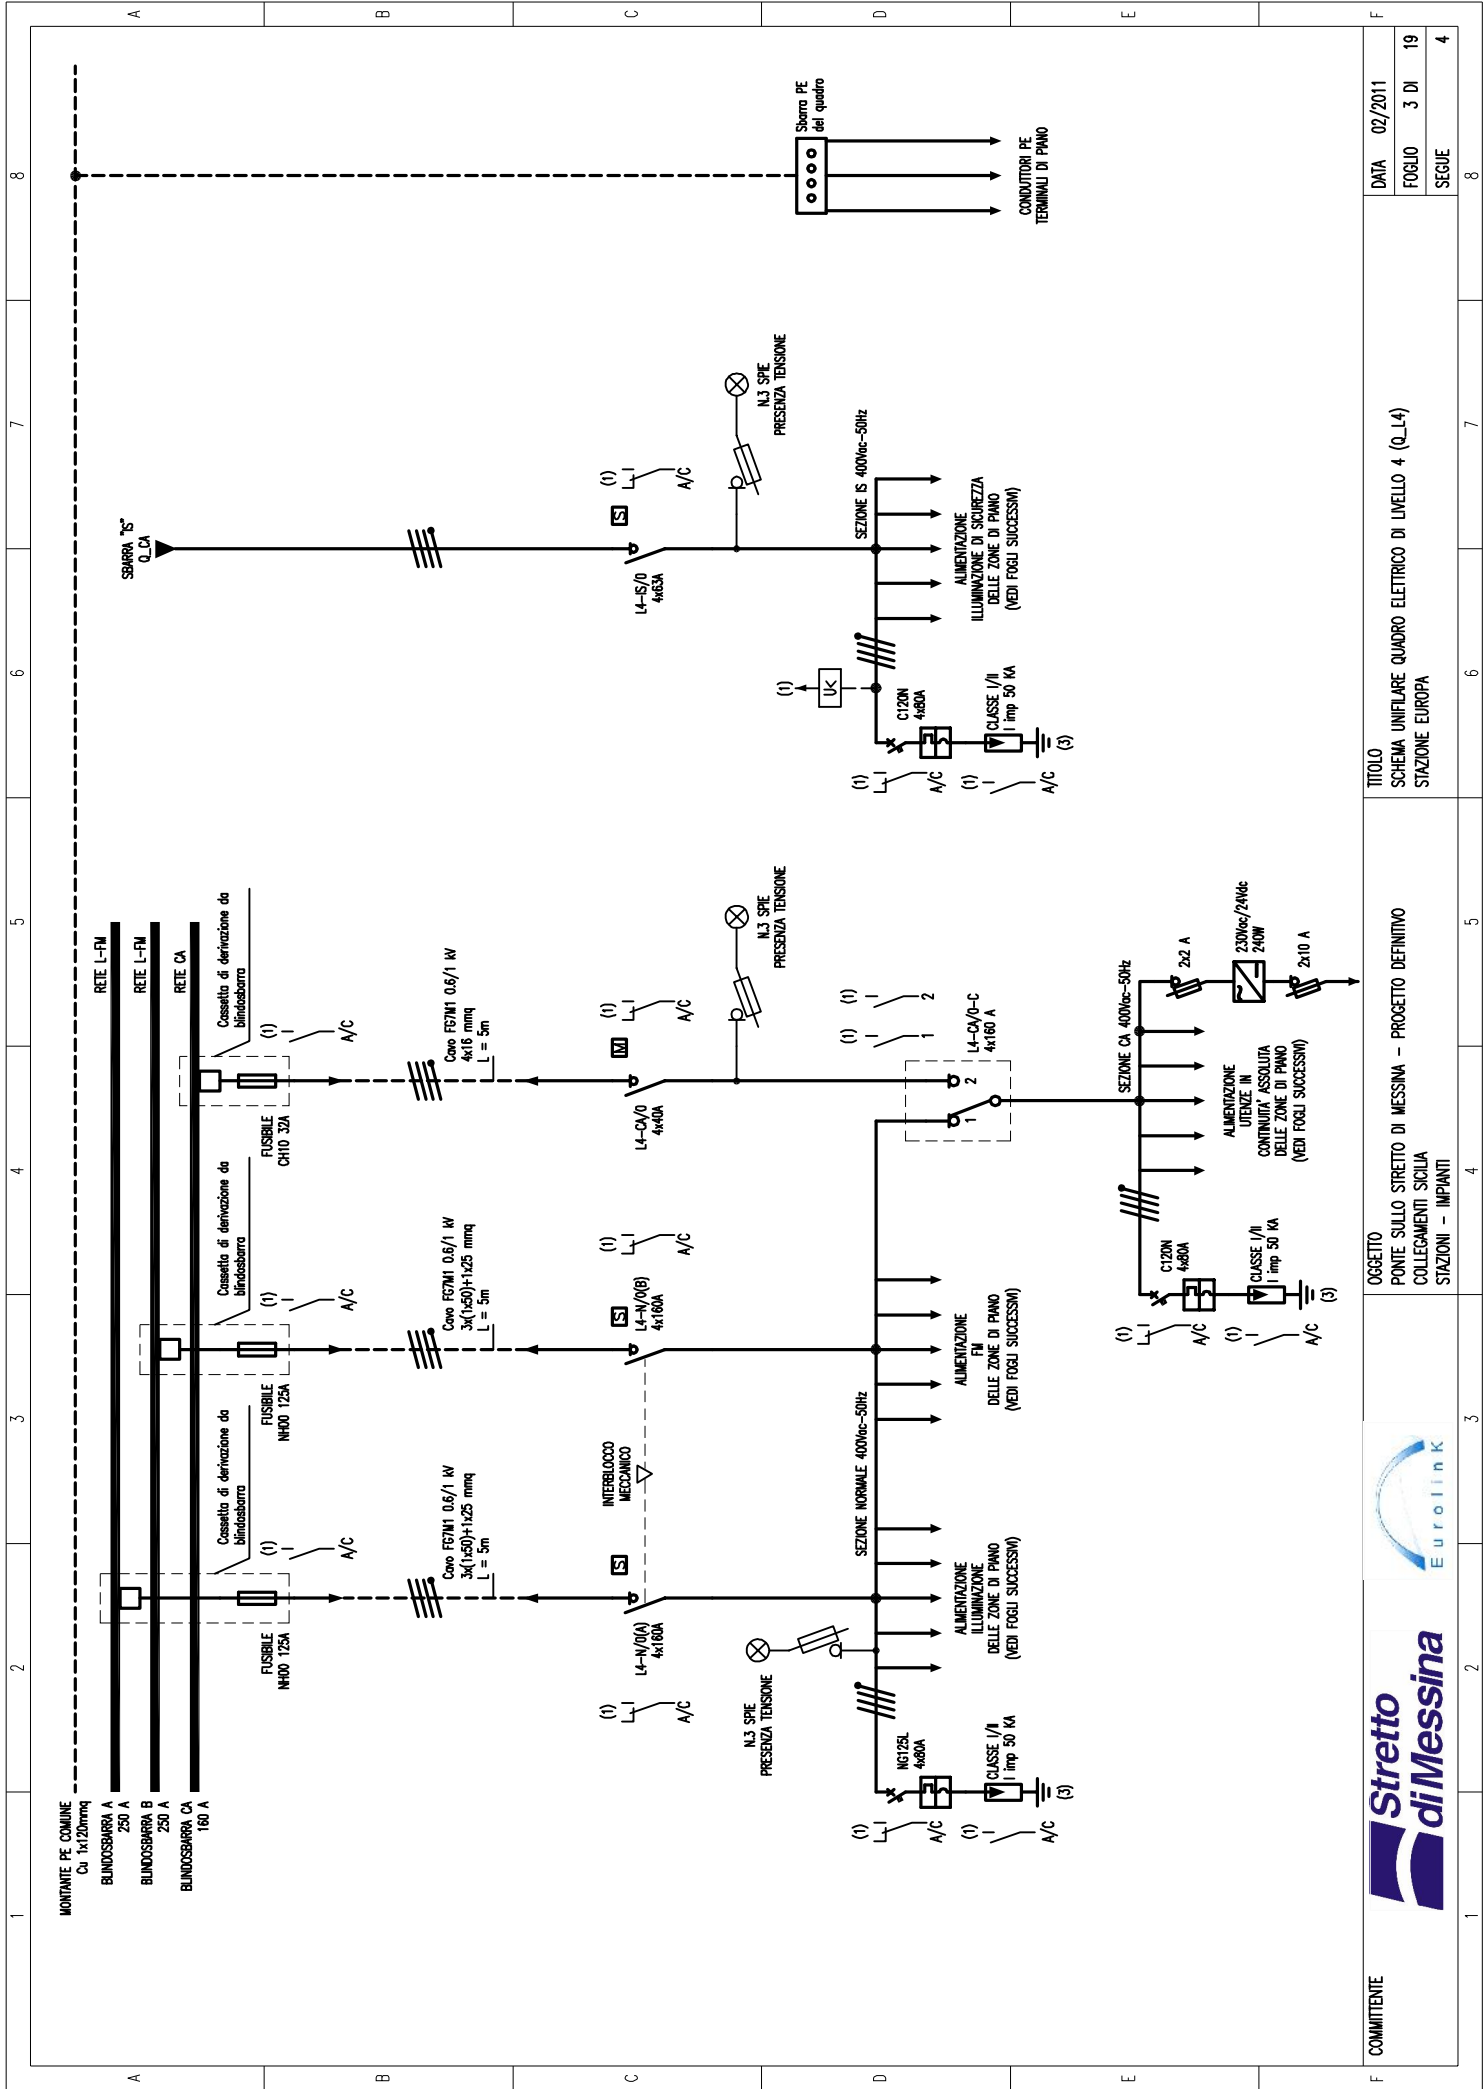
A B C D E F

8 7 6 5 4 3 2 1

DATA 02/2011
FOGLIO 3 DI 19
SEGUE 4

TITOLO
SCHEMA UNIFILARE QUADRO ELETTRICO DI LIVELLO 4 (Q_L4)
STAZIONE EUROPA

OGGETTO
PONTE SULLO STRETTO DI MESSINA - PROGETTO DEFINITIVO
COLLEGAMENTI SICILIA
STAZIONI - IMPIANTI

COMMITTENTE

Stretto di Messina

Eurolink

Sbarra PE del quadro
CONDUTTORI PE TERMINALI DI PIANO

SBARRA "IS" Q_CA

L4-IS/0 4x63A
(1) A/C
N.3 SPIE PRESENZA TENSIONE
SEZIONE IS 400Vac-50Hz
ALIMENTAZIONE ILLUMINAZIONE DI SICUREZZA DELLE ZONE DI PIANO (VEDI FOGLI SUCCESSIVI)
(1) UV
C120N 4x80A
CLASSE I/II I imp 50 KA
(3)
(1) A/C
(1) A/C

RETE L-FM
RETE L-FM
RETE CA
Cassetta di derivazione da blindosbarra
(1) A/C
FUSIBILE CH10 32A
Cavo FG7M1 0.6/1 kV 4x16 mmq L = 5m
L4-CA/0 4x40A
(1) A/C
N.3 SPIE PRESENZA TENSIONE
(1) 2
(1) 1
L4-CA/O-C 4x160 A
2
1
SEZIONE CA 400Vac-50Hz
2x2 A
230Vac/24Vdc 240W
2x10 A
ALIMENTAZIONE UTENZE IN CONTINUITA' ASSOLUTA DELLE ZONE DI PIANO (VEDI FOGLI SUCCESSIVI)
C120N 4x80A
CLASSE I/II I imp 50 KA
(3)
(1) A/C
(1) A/C

Cassetta di derivazione da blindosbarra
(1) A/C
FUSIBILE NH00 125A
Cavo FG7M1 0.6/1 kV 3x(1x50)+1x25 mmq L = 5m
L4-N/0(B) 4x160A
(1) A/C
ALIMENTAZIONE FM DELLE ZONE DI PIANO (VEDI FOGLI SUCCESSIVI)
INTERBLOCCO MECCANICO

Cassetta di derivazione da blindosbarra
(1) A/C
FUSIBILE NH00 125A
Cavo FG7M1 0.6/1 kV 3x(1x50)+1x25 mmq L = 5m
L4-N/0(A) 4x160A
(1) A/C
SEZIONE NORMALE 400Vac-50Hz
ALIMENTAZIONE ILLUMINAZIONE DELLE ZONE DI PIANO (VEDI FOGLI SUCCESSIVI)
N.3 SPIE PRESENZA TENSIONE
NG125L 4x80A
CLASSE I/II I imp 50 KA
(3)
(1) A/C
(1) A/C

MONTANTE PE COMUNE Cu 1x120mmq
BLINDOSBARRA A 250 A
BLINDOSBARRA B 250 A
BLINDOSBARRA CA 160 A